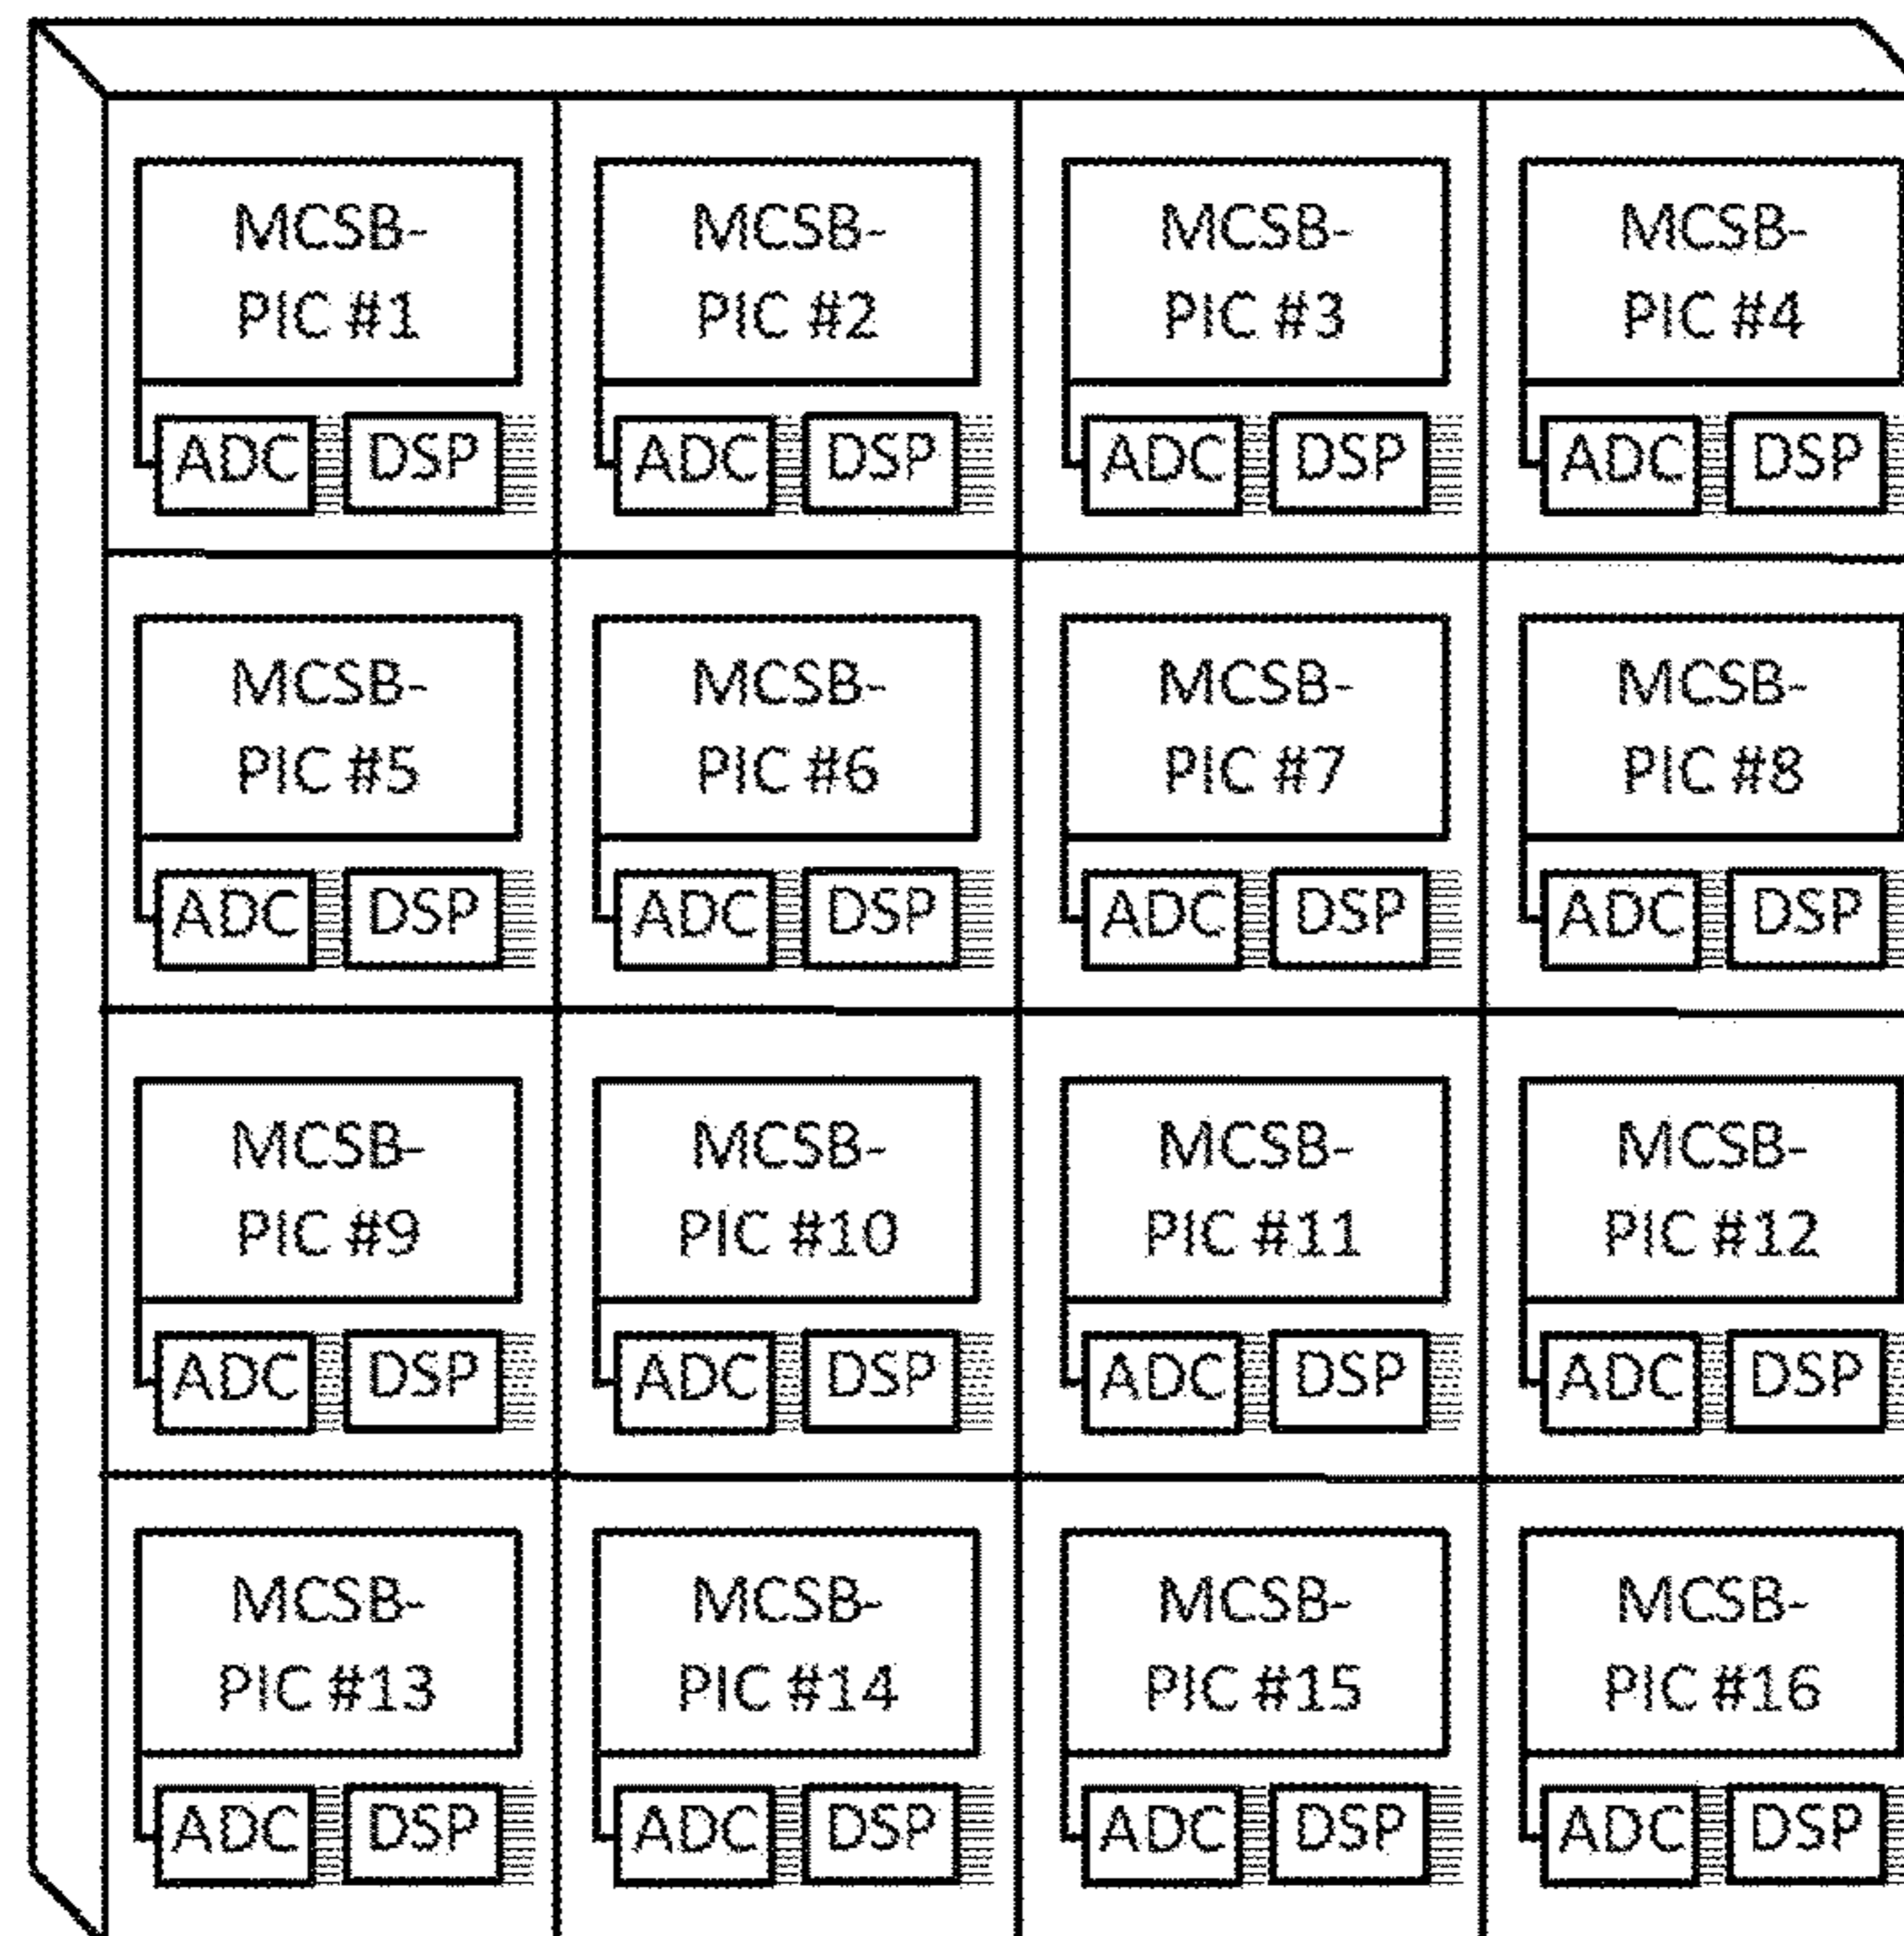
MCSB-PIC #1
ADC DSP

MCSB-PIC #2
ADC DSP

MCSB-PIC #3
ADC DSP

MCSB-PIC #4
ADC DSP

MCSB-PIC #5
ADC DSP

MCSB-PIC #6
ADC DSP

MCSB-PIC #7
ADC DSP

MCSB-PIC #8
ADC DSP

MCSB-PIC #9
ADC DSP

MCSB-PIC #10
ADC DSP

MCSB-PIC #11
ADC DSP

MCSB-PIC #12
ADC DSP

MCSB-PIC #13
ADC DSP

MCSB-PIC #14
ADC DSP

MCSB-PIC #15
ADC DSP

MCSB-PIC #16
ADC DSP